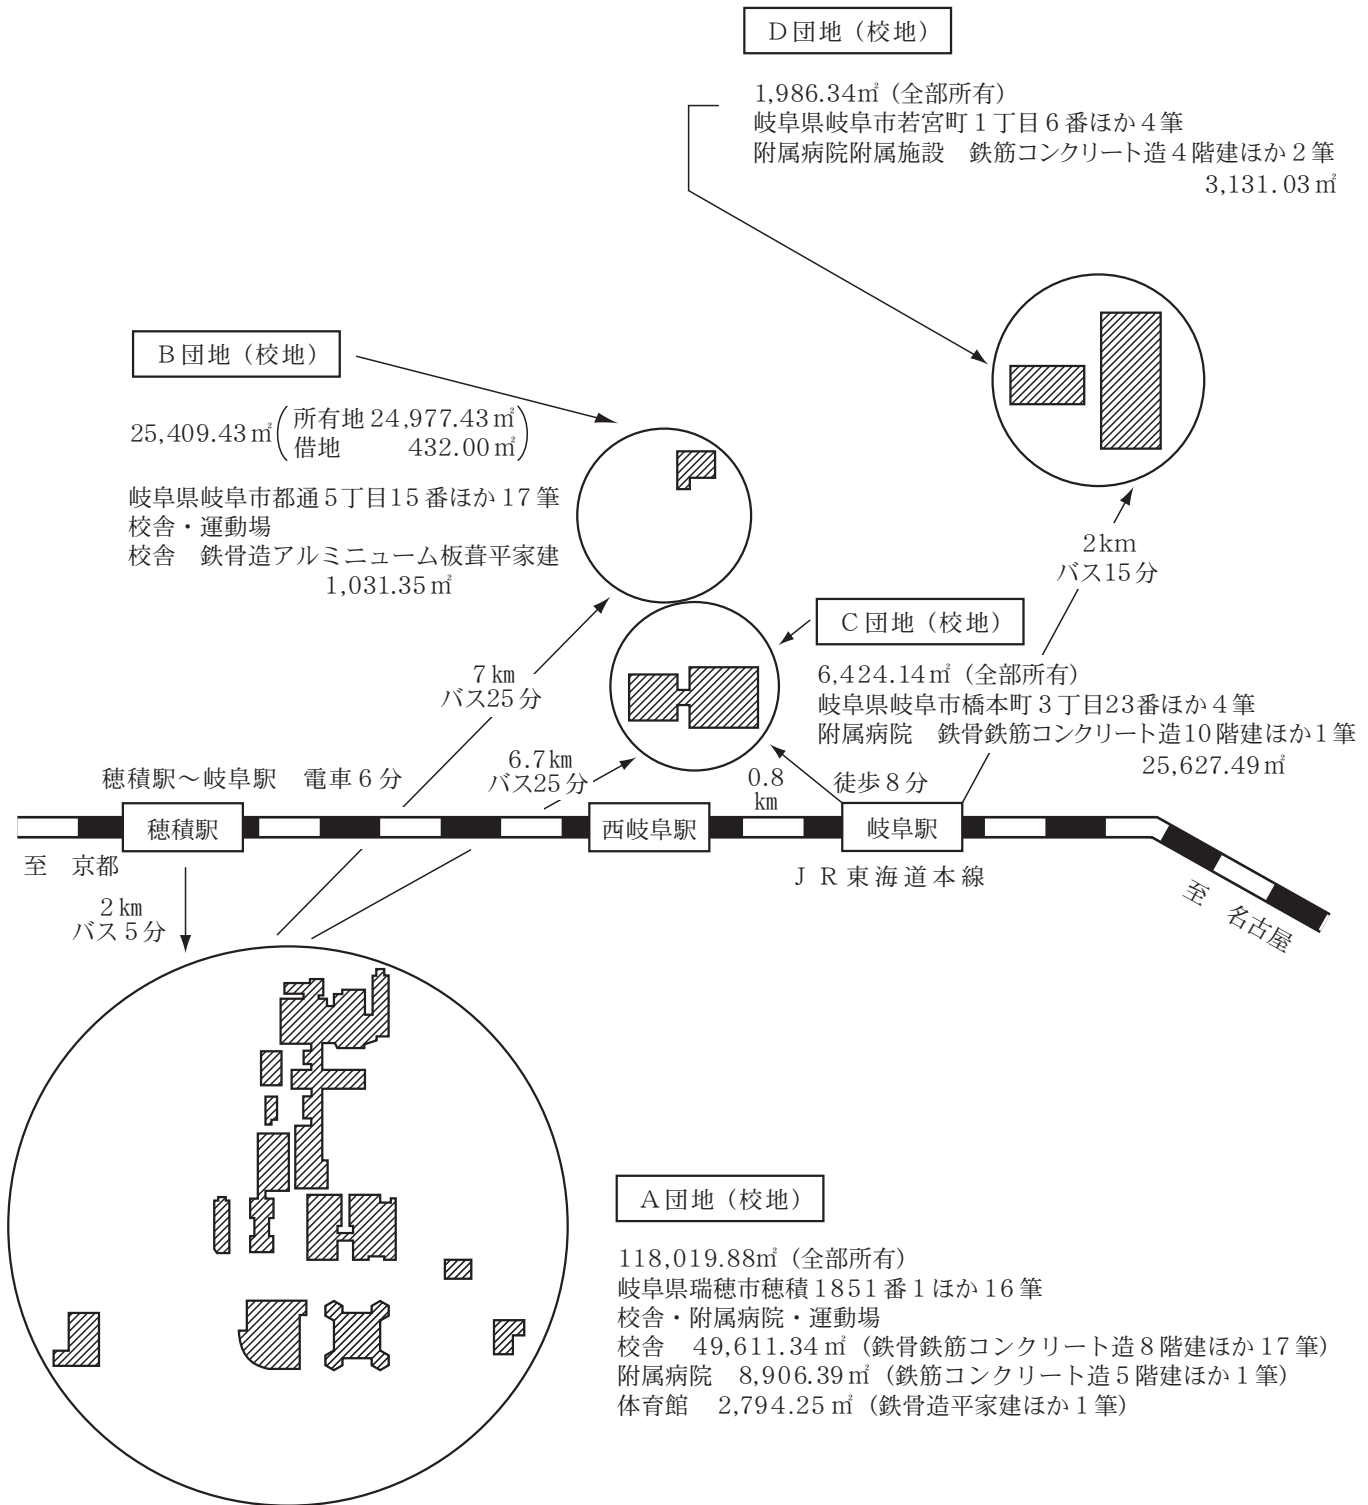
D団地（校地）

1,986.34㎡（全部所有）
岐阜県岐阜市若宮町１丁目６番ほか４筆
附属病院附属施設　鉄筋コンクリート造４階建ほか２筆
3,131.03㎡

B団地（校地）

25,409.43㎡（所有地 24,977.43㎡ 借地 432.00㎡）

岐阜県岐阜市都通５丁目15番ほか17筆
校舎・運動場
校舎　鉄骨造アルミニューム板葺平家建
1,031.35㎡

2km
バス15分

C団地（校地）

6,424.14㎡（全部所有）
岐阜県岐阜市橋本町３丁目23番ほか４筆
附属病院　鉄骨鉄筋コンクリート造10階建ほか１筆
25,627.49㎡

7km
バス25分

6.7km
バス25分

0.8
km

徒歩８分

穂積駅～岐阜駅　電車６分

穂積駅

西岐阜駅

岐阜駅

至　京都

JR東海道本線

至　名古屋

2km
バス５分

A団地（校地）

118,019.88㎡（全部所有）
岐阜県瑞穂市穂積1851番１ほか16筆
校舎・附属病院・運動場
校舎　49,611.34㎡（鉄骨鉄筋コンクリート造８階建ほか17筆）
附属病院　8,906.39㎡（鉄筋コンクリート造５階建ほか１筆）
体育館　2,794.25㎡（鉄骨造平家建ほか１筆）